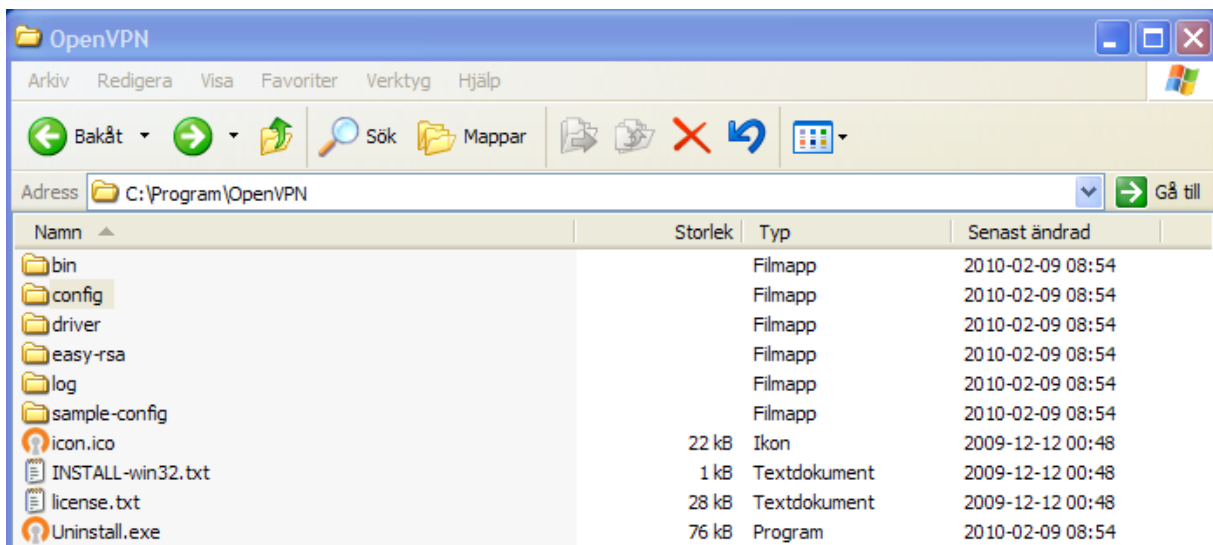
OpenVPN

Arkiv Redigera Visa Favoriter Verktyg Hjälp

Bakåt Sök Mappar

Adress C:\Program\OpenVPN Gå till

| Namn | Storlek | Typ | Senast ändrad |
|---|---|---|---|
| bin | | Filmapp | 2010-02-09 08:54 |
| config | | Filmapp | 2010-02-09 08:54 |
| driver | | Filmapp | 2010-02-09 08:54 |
| easy-rsa | | Filmapp | 2010-02-09 08:54 |
| log | | Filmapp | 2010-02-09 08:54 |
| sample-config | | Filmapp | 2010-02-09 08:54 |
| icon.ico | 22 kB | Ikon | 2009-12-12 00:48 |
| INSTALL-win32.txt | 1 kB | Textdokument | 2009-12-12 00:48 |
| license.txt | 28 kB | Textdokument | 2009-12-12 00:48 |
| Uninstall.exe | 76 kB | Program | 2010-02-09 08:54 |